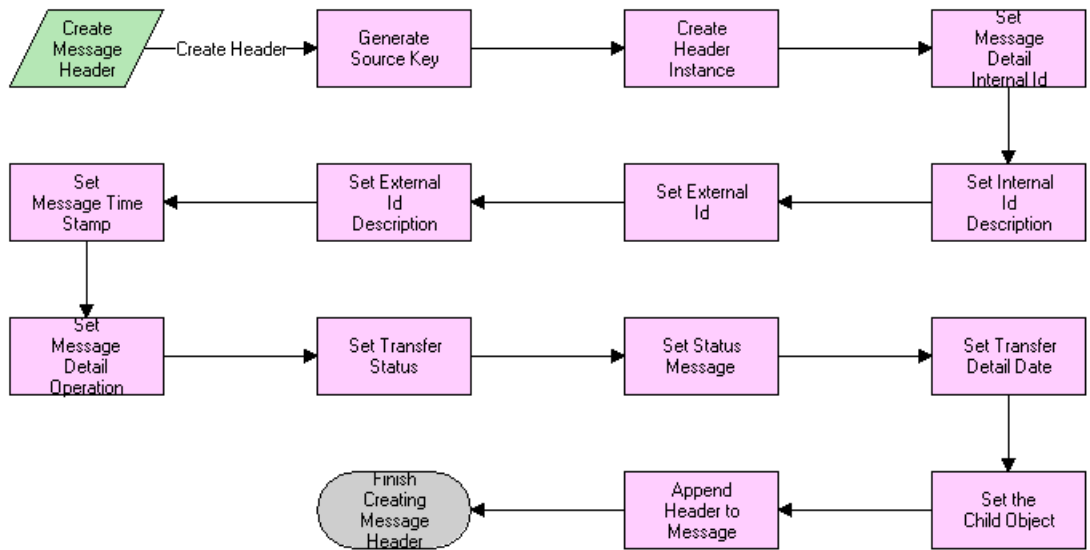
Create Message Header

Create Header

Generate Source Key

Create Header Instance

Set Message Detail Internal Id

Set Internal Id Description

Set External Id

Set External Id Description

Set Message Time Stamp

Set Message Detail Operation

Set Transfer Status

Set Status Message

Set Transfer Detail Date

Set the Child Object

Append Header to Message

Finish Creating Message Header